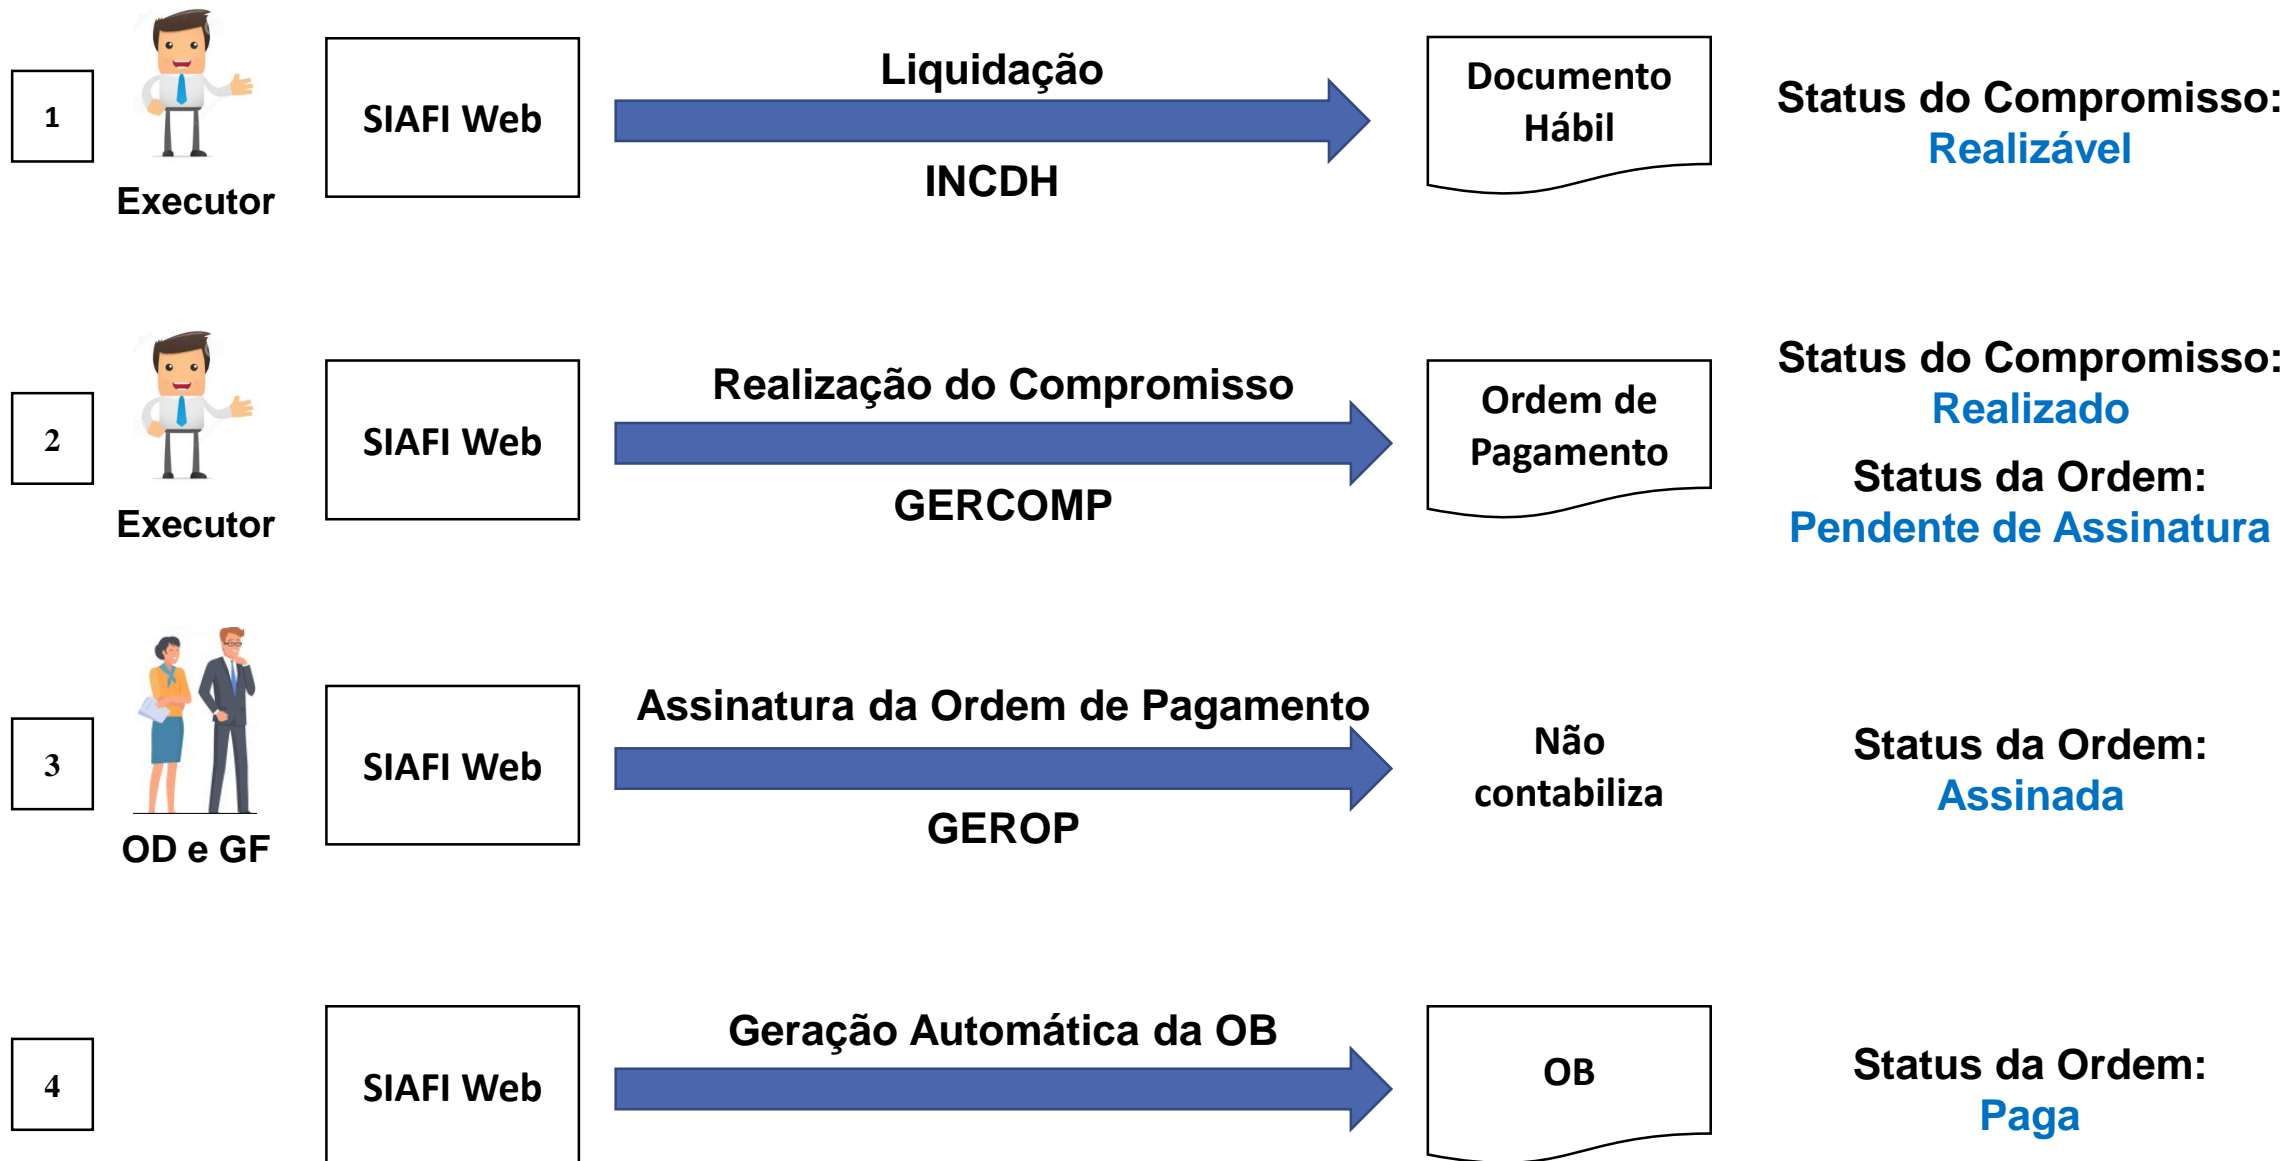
1

Executor

SIAFI Web

Liquidação

INCDH

Documento Hábil

Status do Compromisso:
Realizável

2

Executor

SIAFI Web

Realização do Compromisso

GERCOMP

Ordem de Pagamento

Status do Compromisso:
Realizado

Status da Ordem:
Pendente de Assinatura

3

OD e GF

SIAFI Web

Assinatura da Ordem de Pagamento

GEROP

Não contabiliza

Status da Ordem:
Assinada

4

SIAFI Web

Geração Automática da OB

OB

Status da Ordem:
Paga